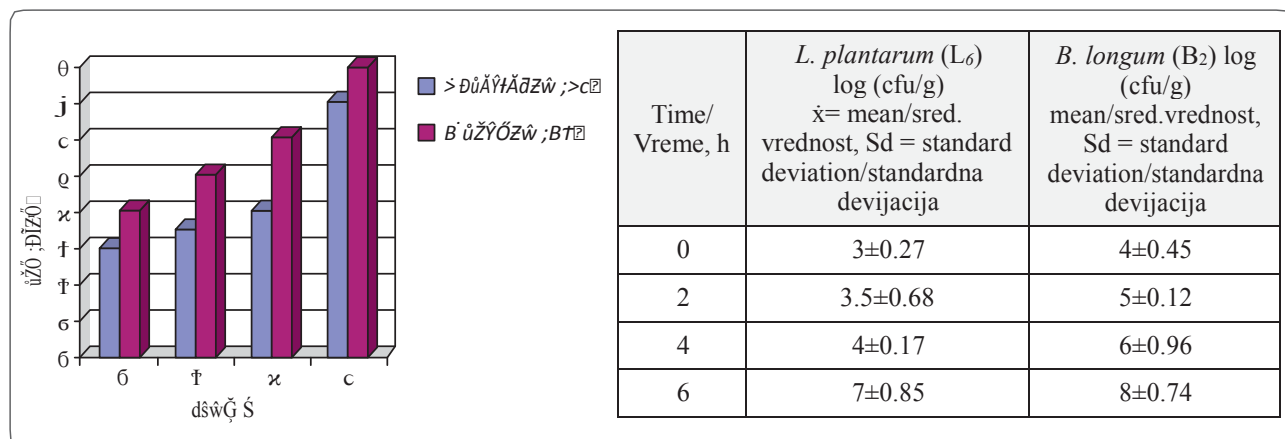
θ
j
c
ϱ
ϰ
ϯ
Ϯ
ϭ
ϭ
ϭ Ϯ ϰ c
dŝŵĞ Ś
ůŽŐ ;ĐĨƵͬŐͿ

> ĐůĂŶƚĂƌƵŵ ;>cͿ
B ůŽŶŐƵŵ ;BϮͿ

| Time/ Vreme, h | *L. plantarum* (L₆) log (cfu/g) ẋ= mean/sred. vrednost, Sd = standard deviation/standardna devijacija | *B. longum* (B₂) log (cfu/g) mean/sred.vrednost, Sd = standard deviation/standardna devijacija |
|---|---|---|
| 0 | 3±0.27 | 4±0.45 |
| 2 | 3.5±0.68 | 5±0.12 |
| 4 | 4±0.17 | 6±0.96 |
| 6 | 7±0.85 | 8±0.74 |